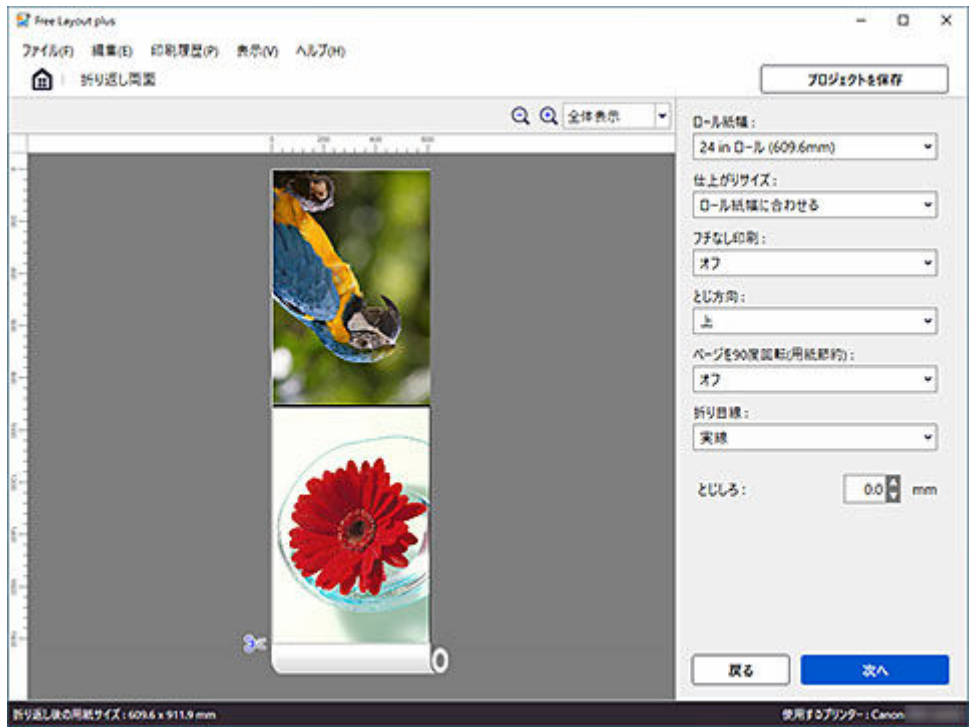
Free Layout plus

ファイル(F) 編集(E) 印刷履歴(P) 表示(V) ヘルプ(H)

折り返し両面

プロジェクトを保存

全体表示

ロール紙幅：
24 in ロール (609.6mm)

仕上がりサイズ：
ロール紙幅に合わせる

フチなし印刷：
オフ

とじ方向：
上

ページを90度回転(用紙節約)：
オフ

折り目線：
実線

とじしろ：
0.0 mm

戻る

次へ

折り返し後の用紙サイズ：609.6 x 911.9 mm

使用するプリンター：Canon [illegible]